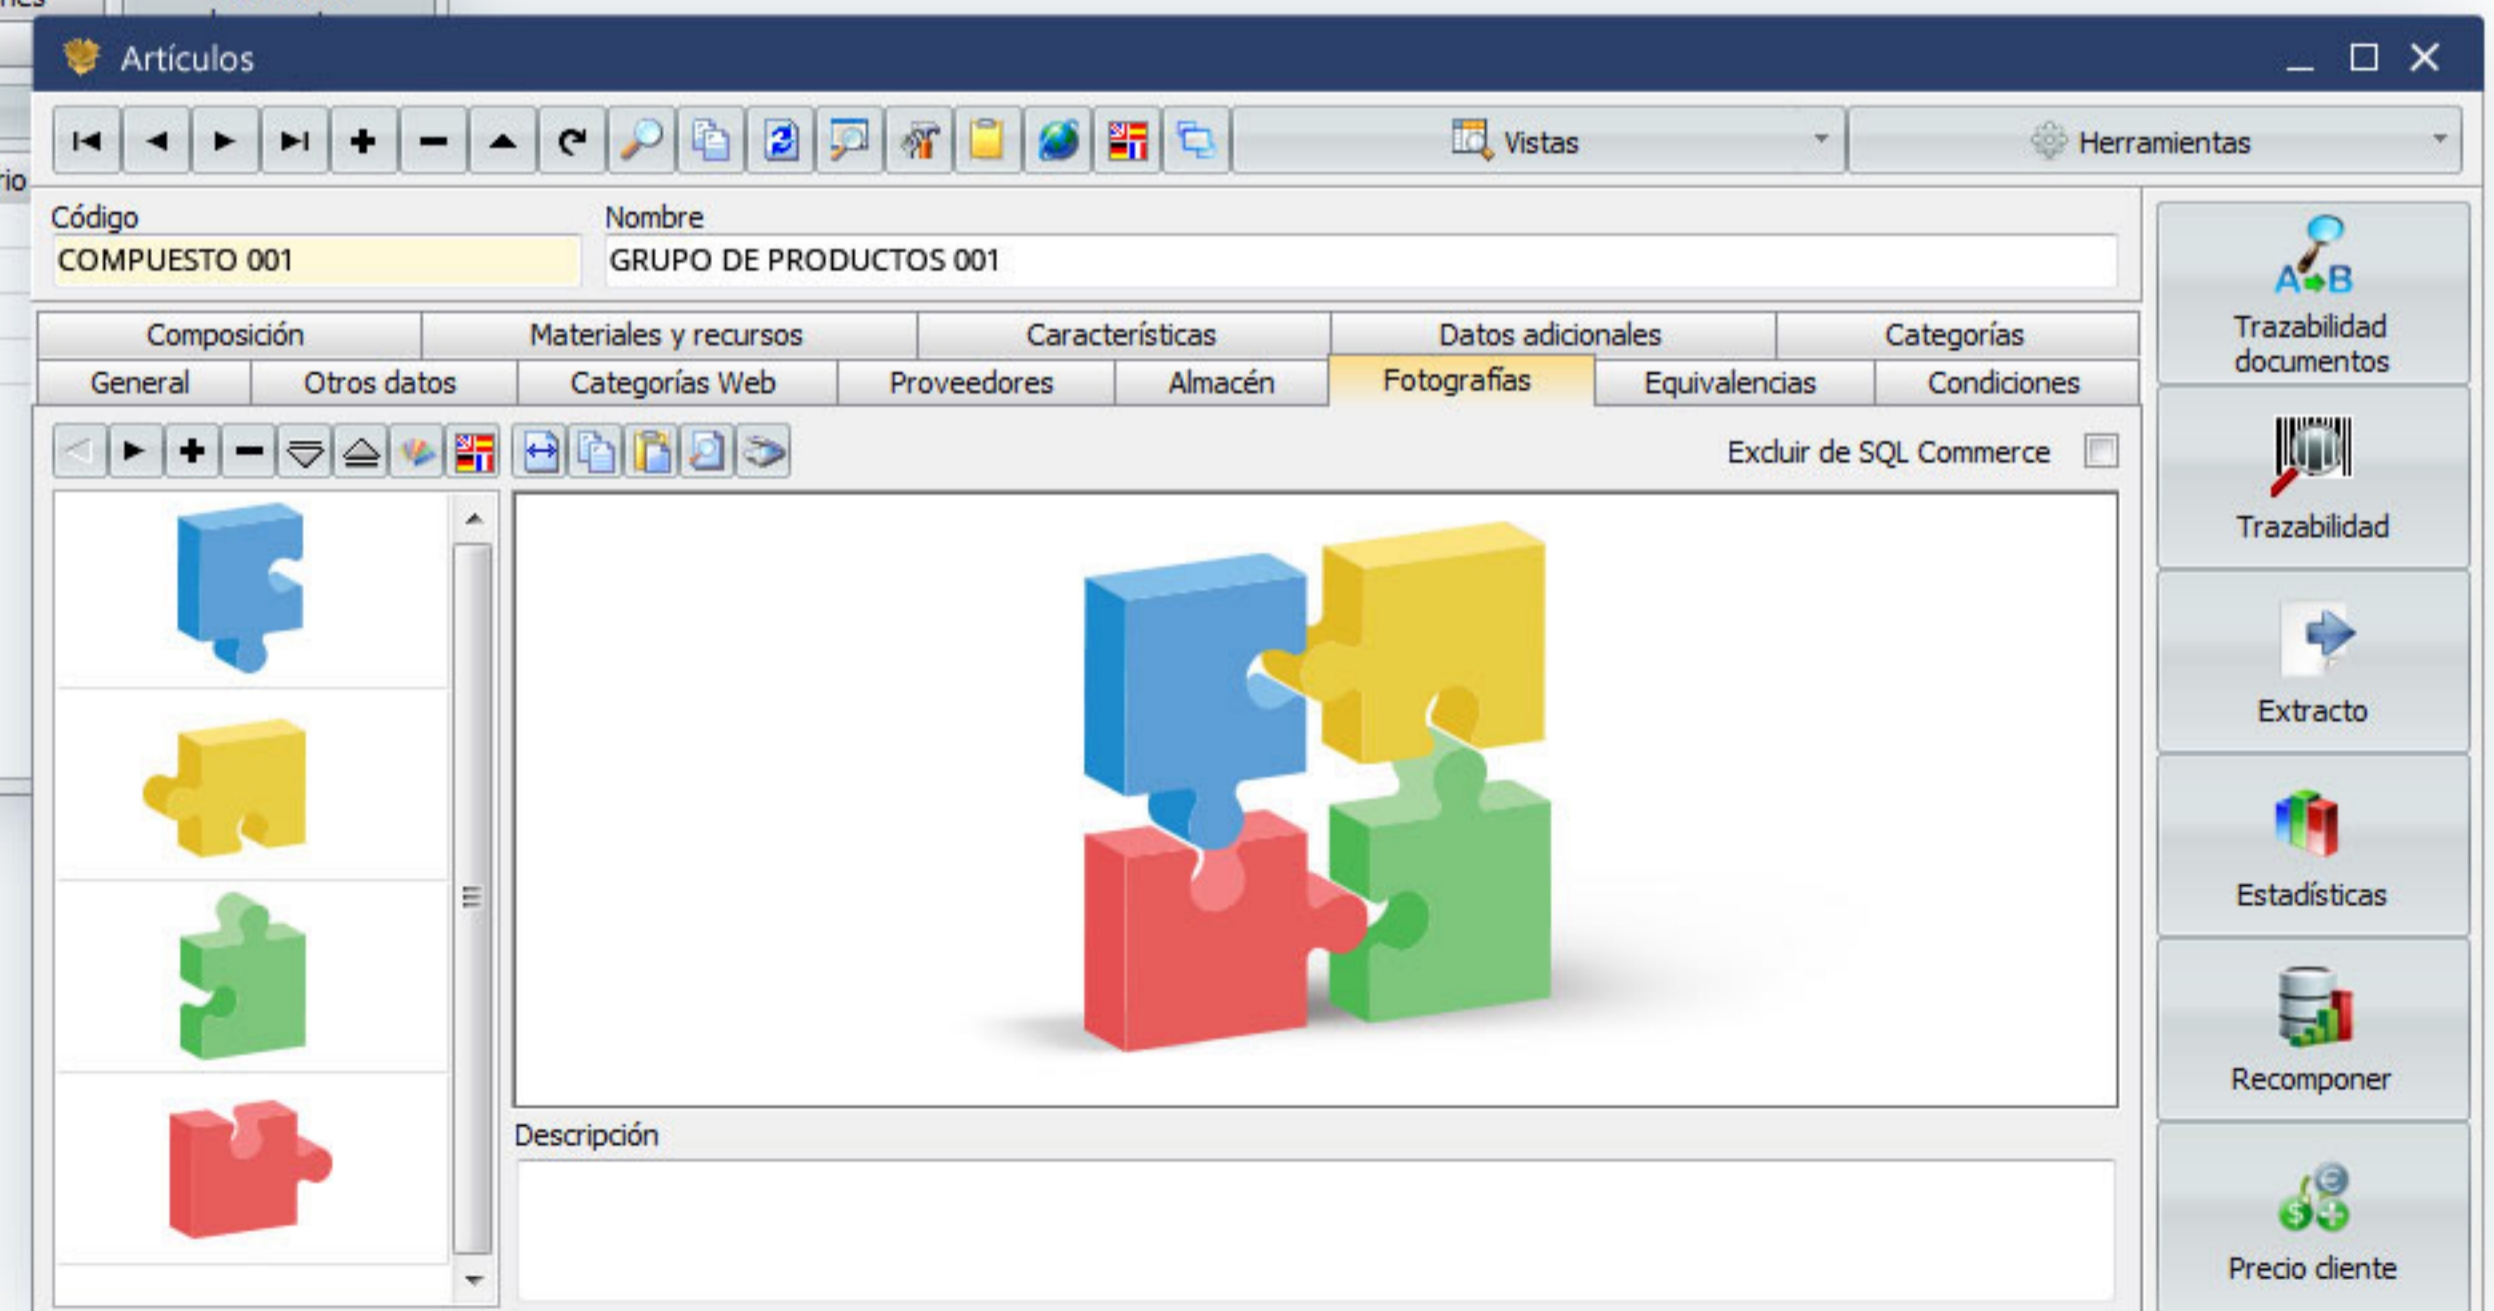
Artículos

Vistas

Herramientas

Código
COMPUESTO 001

Nombre
GRUPO DE PRODUCTOS 001

| Composición | Materiales y recursos | Características | Datos adicionales | Categorías |
|---|---|---|---|---|

| General | Otros datos | Categorías Web | Proveedores | Almacén | Fotografías | Equivalencias | Condiciones |
|---|---|---|---|---|---|---|---|

Excluir de SQL Commerce

Descripción

A B
Trazabilidad documentos

Trazabilidad

Extracto

Estadísticas

Recomponer

Precio cliente